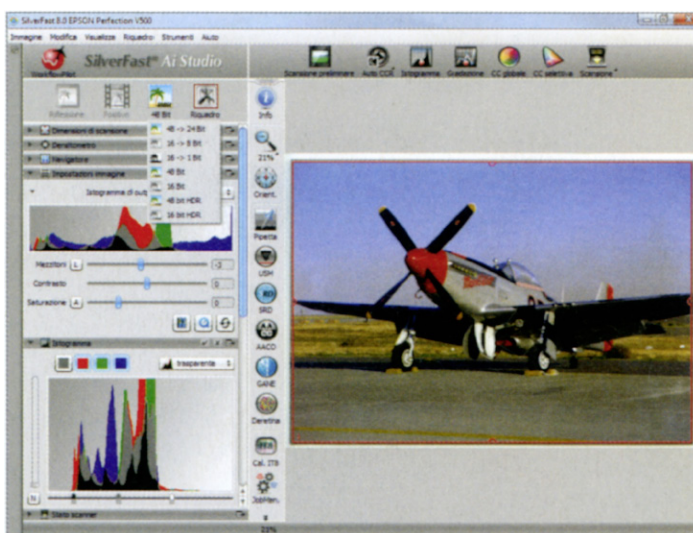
SilverFast 8.0 EPSON Perfection V500

Immagine Modifica Visualizza Riquadro Strumenti Aiuto

SilverFast Ai Studio

Scansione preliminare Auto CCR Istogramma Gradazione CC globale CC selettiva Scansione

Riflessione Positivo 48 Bit Riquadro

48 -> 24 Bit
16 -> 8 Bit
16 -> 1 Bit
48 Bit
16 Bit
48 bit HDR
16 bit HDR

Dimensioni di scansione
Densitometro
Navigatore
Impostazioni immagine

Istogramma di output

Mezzitoni
Contrasto
Saturazione

0
0
0

Istogramma

trasparente

Stato scanner

Info
21%
Orient.
Pipetta
USM
SRD
AACO
GANE
Deretina
Cal. IT8
JobMan.